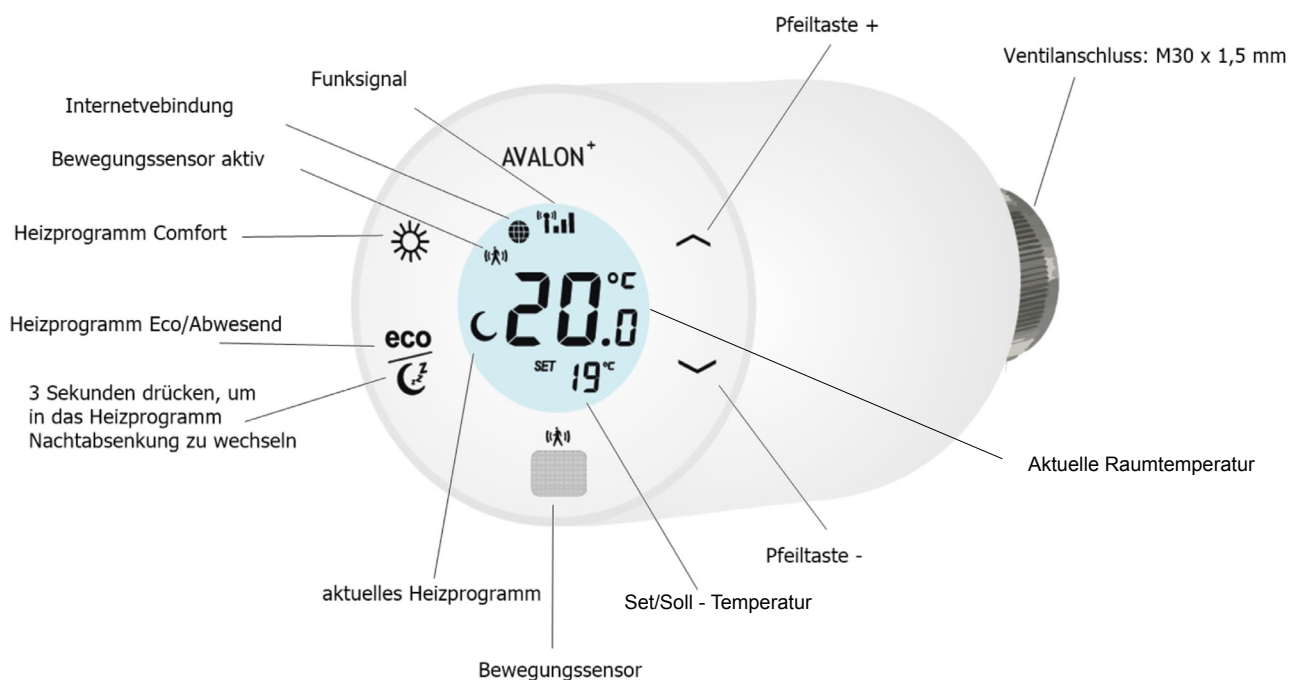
Pfeiltaste +

Ventilanschluss: M30 x 1,5 mm

Funksignal

Internetvebindung

Bewegungssensor aktiv

AVALON$^+$

Heizprogramm Comfort

20.0 °C

Heizprogramm Eco/Abwesend

eco

SET 19°C

3 Sekunden drücken, um in das Heizprogramm Nachtabsenkung zu wechseln

Aktuelle Raumtemperatur

Pfeiltaste -

aktuelles Heizprogramm

Set/Soll - Temperatur

Bewegungssensor